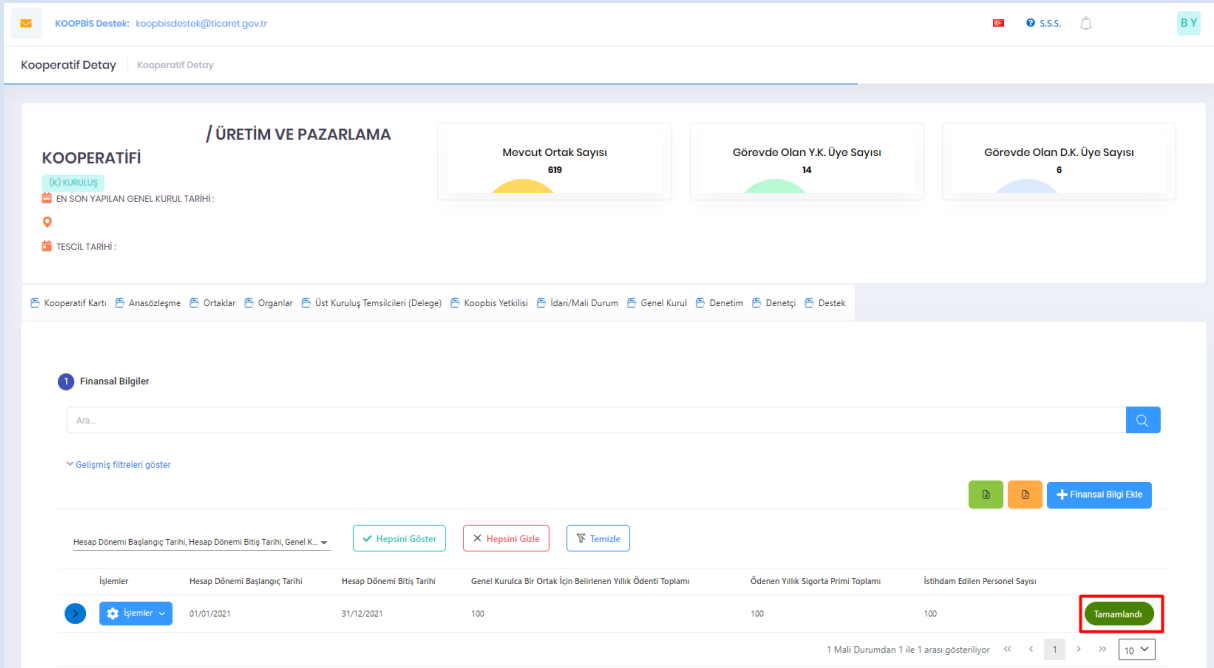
KOOPBİS Destek: koopbisdestek@ticaret.gov.tr

S.S.

BY

Kooperatif Detay | Kooperatif Detay

/ ÜRETİM VE PAZARLAMA

KOOPERATİFİ

(K) KURULUŞ

EN SON YAPILAN GENEL KURUL TARİHİ :

TESCİL TARİHİ :

Mevcut Ortak Sayısı
619

Görevde Olan Y.K. Üye Sayısı
14

Görevde Olan D.K. Üye Sayısı
6

Kooperatif Kartı | Anasözleşme | Ortaklar | Organlar | Üst Kuruluş Temsilcileri (Delege) | Koopbis Yetkilisi | İdari/Mali Durum | Genel Kurul | Denetim | Denetçi | Destek

1 Finansal Bilgiler

Ara...

Gelişmiş filtreleri göster

+ Finansal Bilgi Ekle

Hesap Dönemi Başlangıç Tarihi, Hesap Dönemi Bitiş Tarihi, Genel K...

Hepsini Göster | Hepsini Gizle | Temizle

| | İşlemler | Hesap Dönemi Başlangıç Tarihi | Hesap Dönemi Bitiş Tarihi | Genel Kurulca Bir Ortak İçin Belirlenen Yıllık Ödenti Toplamı | Ödenen Yıllık Sigorta Primi Toplamı | İstihdam Edilen Personel Sayısı | |
|---|---|---|---|---|---|---|---|
| > | İşlemler | 01/01/2021 | 31/12/2021 | 100 | 100 | 100 | Tamamlandı |

1 Mali Durumdan 1 ile 1 arası gösteriliyor « ‹ 1 › » 10